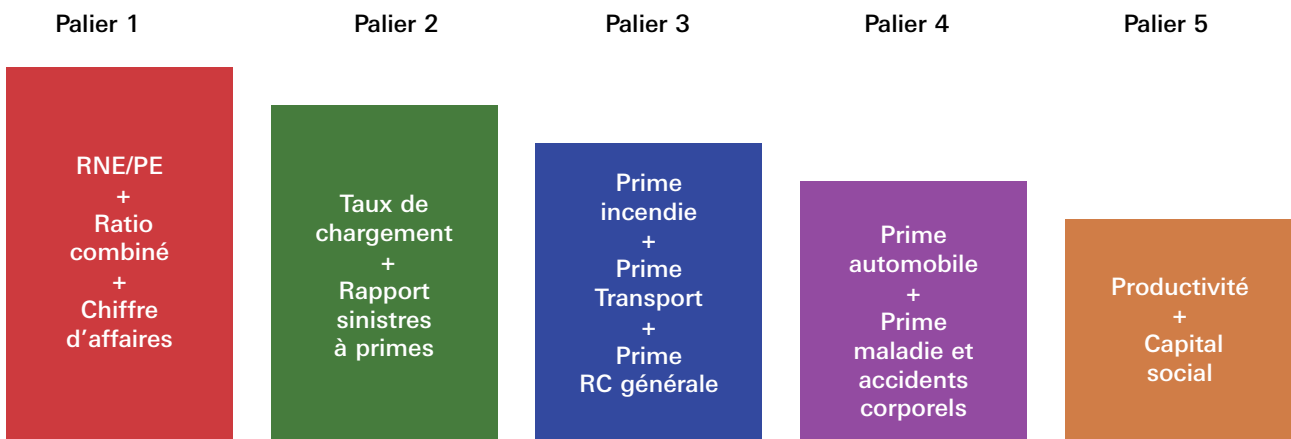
Palier 1

RNE/PE
+
Ratio combiné
+
Chiffre d'affaires

Palier 2

Taux de chargement
+
Rapport sinistres à primes

Palier 3

Prime incendie
+
Prime Transport
+
Prime RC générale

Palier 4

Prime automobile
+
Prime maladie et accidents corporels

Palier 5

Productivité
+
Capital social